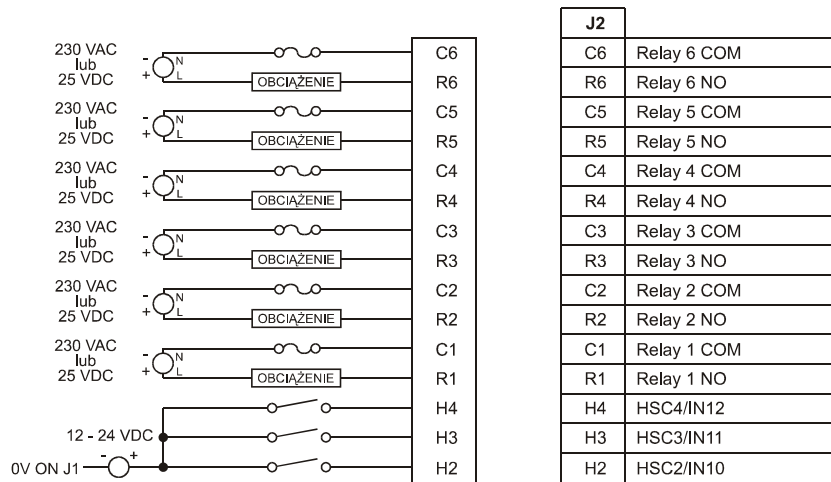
230 VAC lub 25 VDC
- N
+ L
OBCIĄŻENIE
C6
R6

230 VAC lub 25 VDC
- N
+ L
OBCIĄŻENIE
C5
R5

230 VAC lub 25 VDC
- N
+ L
OBCIĄŻENIE
C4
R4

230 VAC lub 25 VDC
- N
+ L
OBCIĄŻENIE
C3
R3

230 VAC lub 25 VDC
- N
+ L
OBCIĄŻENIE
C2
R2

230 VAC lub 25 VDC
- N
+ L
OBCIĄŻENIE
C1
R1

H4
12 - 24 VDC
H3
0V ON J1 - +
H2

| J2 | |
|---|---|
| C6 | Relay 6 COM |
| R6 | Relay 6 NO |
| C5 | Relay 5 COM |
| R5 | Relay 5 NO |
| C4 | Relay 4 COM |
| R4 | Relay 4 NO |
| C3 | Relay 3 COM |
| R3 | Relay 3 NO |
| C2 | Relay 2 COM |
| R2 | Relay 2 NO |
| C1 | Relay 1 COM |
| R1 | Relay 1 NO |
| H4 | HSC4/IN12 |
| H3 | HSC3/IN11 |
| H2 | HSC2/IN10 |